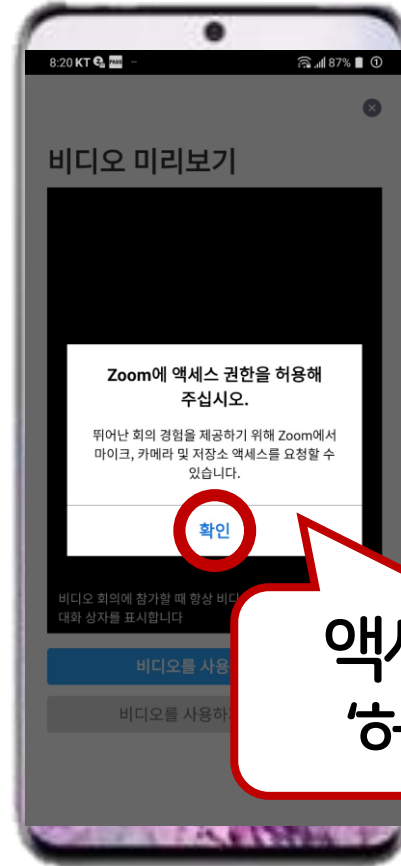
8:20 KT 87%

비디오 미리보기

Zoom에 액세스 권한을 허용해 주십시오.

뛰어난 회의 경험을 제공하기 위해 Zoom에서 마이크, 카메라 및 저장소 액세스를 요청할 수 있습니다.

확인

비디오 회의에 참가할 때 항상 비디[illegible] 대화 상자를 표시합니다

비디오를 사용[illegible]

비디오를 사용하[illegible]

액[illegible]

'허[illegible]